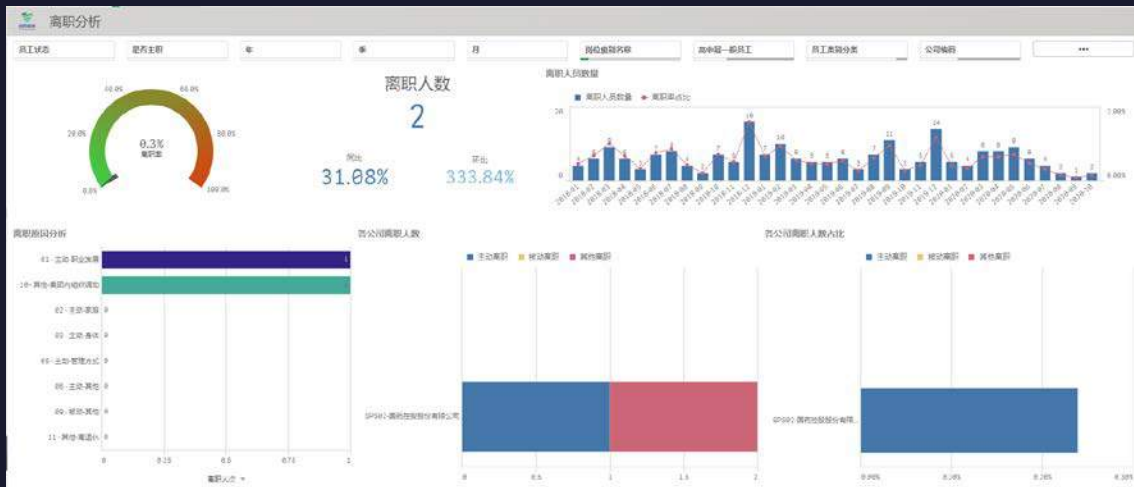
离职分析

员工状态 是否主职 年 季 月 岗位类别名称 高中层一般员工 员工类别分类 公司编码 •••

40.0% 60.0%
20.0% 80.0%
0.3%
离职率
0.0% 100.0%

离职人数
2

同比 环比
31.08% 333.84%

离职人员数量
离职人员数量 离职率占比
20 1.00%
0 0.00%

离职原因分析
01-主动-职业发展 1
10-其他-集团内组织调动 1
02-主动-家庭 0
03-主动-身体 0
05-主动-管理方式 0
06-主动-其他 0
09-被动-其他 0
11-其他-离退休 0
0 0.25 0.5 0.75 1
离职人次

各公司离职人数
主动离职 被动离职 其他离职
0 0.5 1 1.5 2

各公司离职人数占比
主动离职 被动离职 其他离职
0.00% 0.10% 0.20% 0.30%